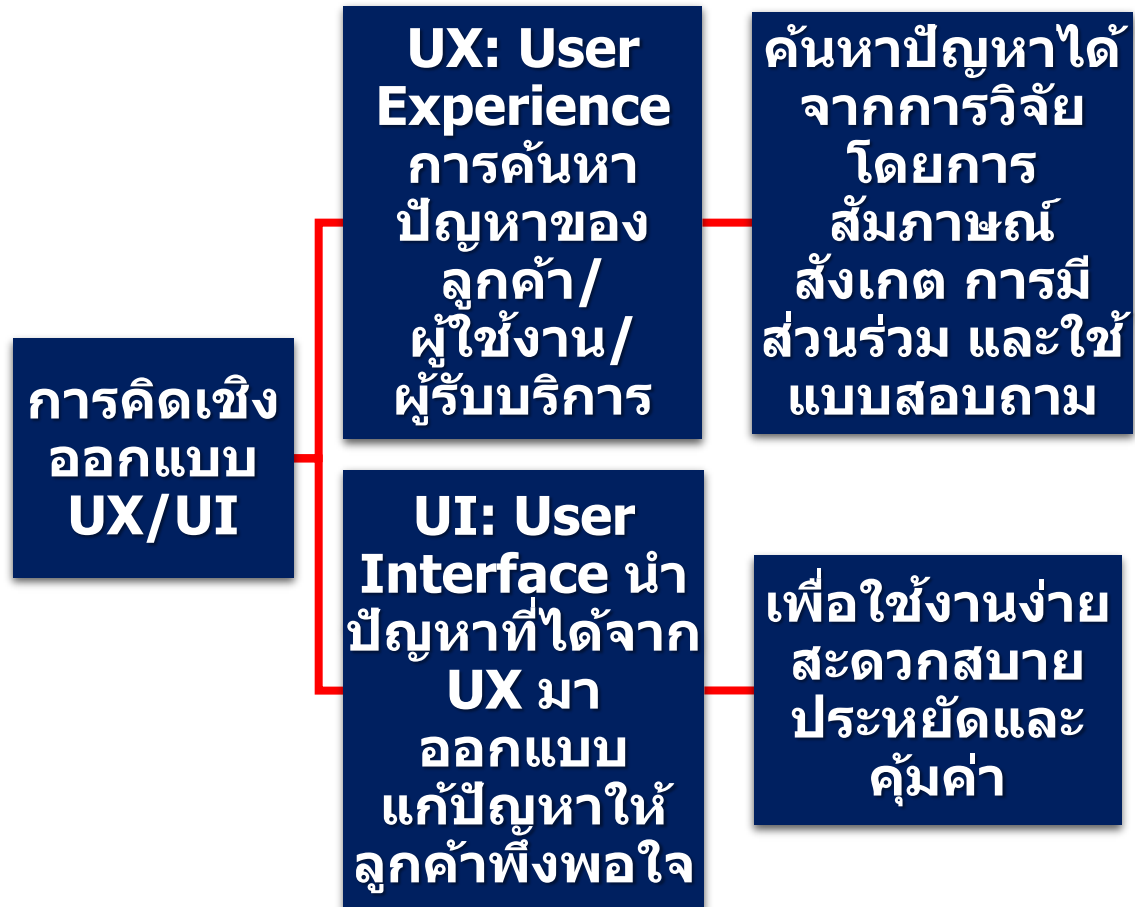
การคิดเชิงออกแบบ UX/UI

UX: User Experience การค้นหาปัญหาของลูกค้า/ผู้ใช้งาน/ผู้รับบริการ

ค้นหาปัญหาได้จากการวิจัย โดยการสัมภาษณ์ สังเกต การมีส่วนร่วม และใช้แบบสอบถาม

UI: User Interface นำปัญหาที่ได้จาก UX มาออกแบบแก้ปัญหาให้ลูกค้าพึงพอใจ

เพื่อใช้งานง่าย สะดวกสบาย ประหยัดและคุ้มค่า